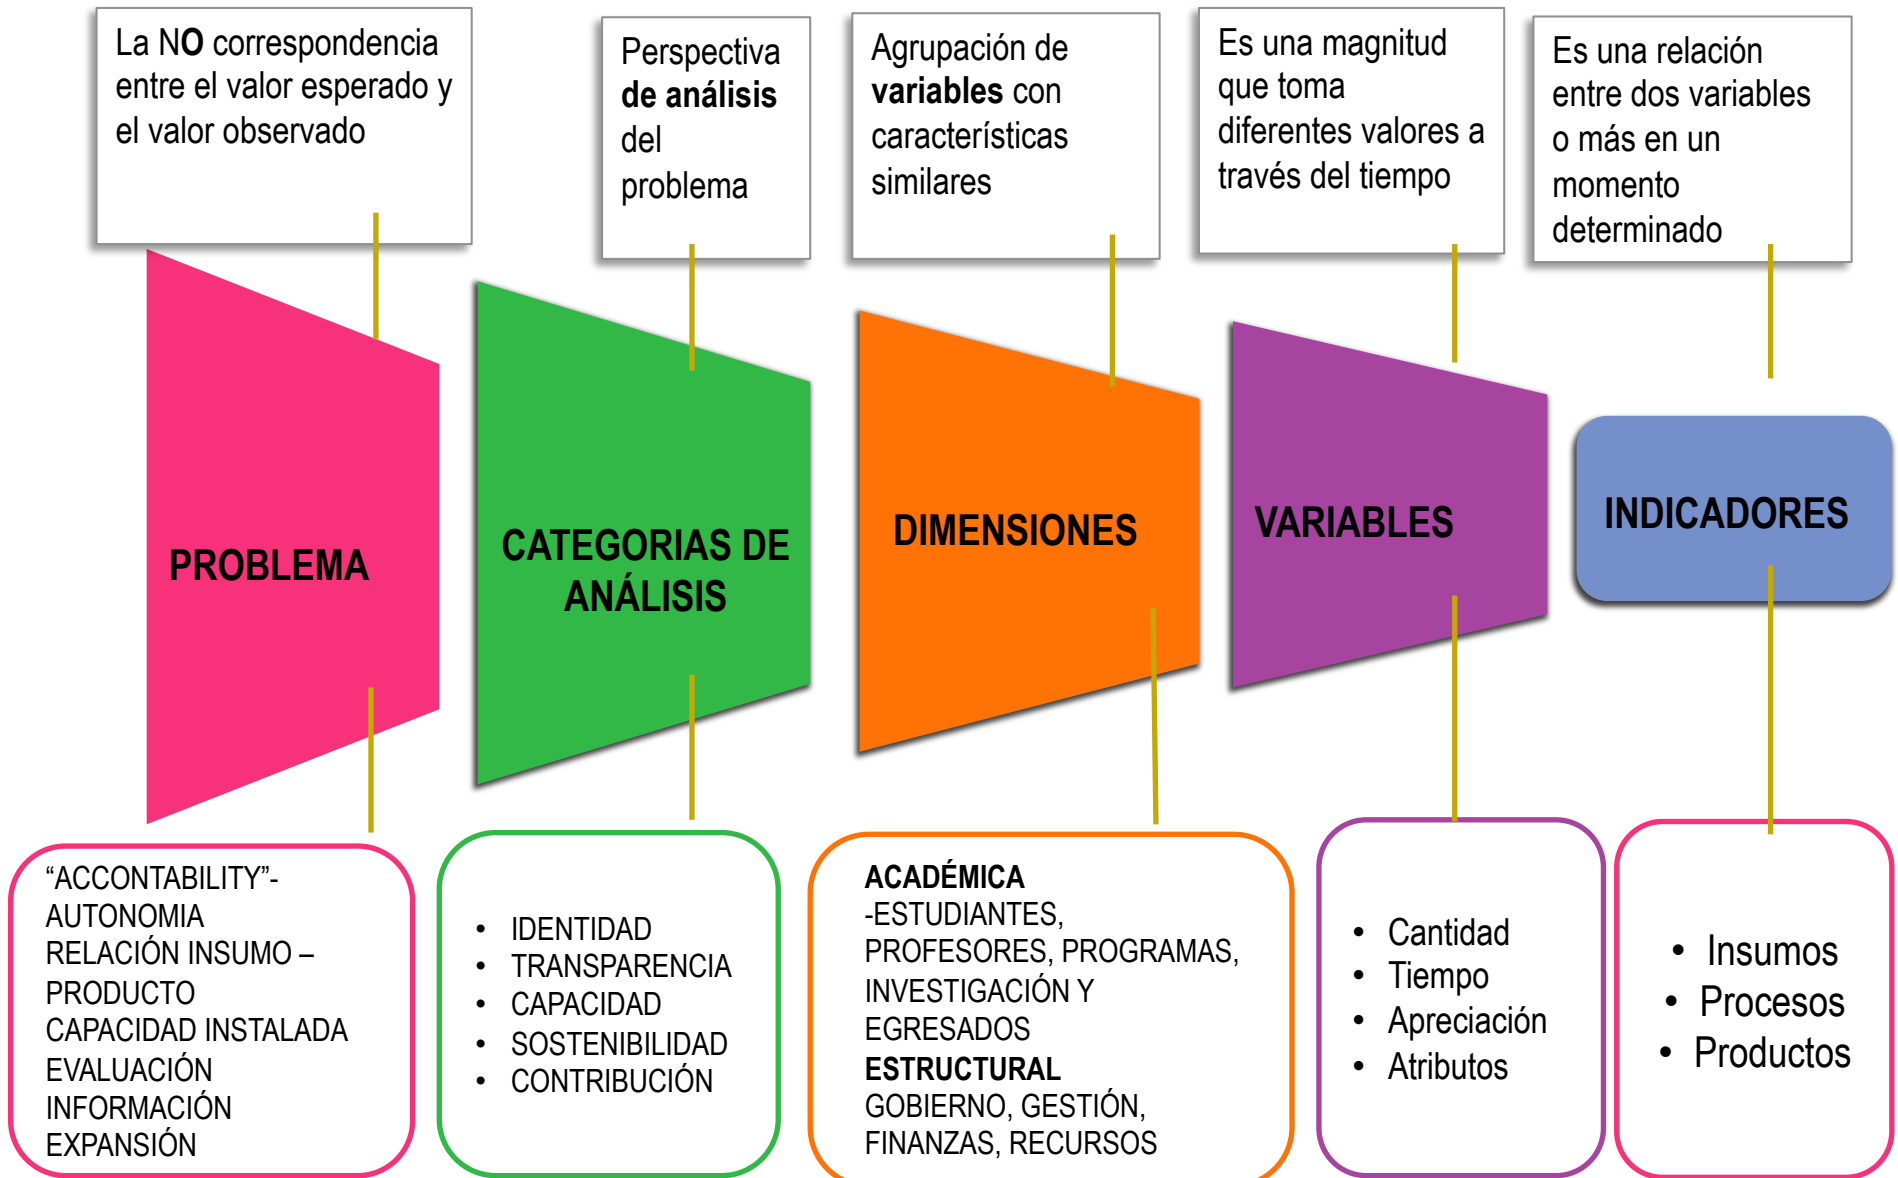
La NO correspondencia entre el valor esperado y el valor observado

Perspectiva **de análisis** del problema

Agrupación de **variables** con características similares

Es una magnitud que toma diferentes valores a través del tiempo

Es una relación entre dos variables o más en un momento determinado

PROBLEMA

CATEGORIAS DE ANÁLISIS

DIMENSIONES

VARIABLES

INDICADORES

"ACCONTABILITY"-
AUTONOMIA
RELACIÓN INSUMO – PRODUCTO
CAPACIDAD INSTALADA
EVALUACIÓN
INFORMACIÓN
EXPANSIÓN

- IDENTIDAD
- TRANSPARENCIA
- CAPACIDAD
- SOSTENIBILIDAD
- CONTRIBUCIÓN

**ACADÉMICA**
-ESTUDIANTES, PROFESORES, PROGRAMAS, INVESTIGACIÓN Y EGRESADOS
**ESTRUCTURAL**
GOBIERNO, GESTIÓN, FINANZAS, RECURSOS

- Cantidad
- Tiempo
- Apreciación
- Atributos

- Insumos
- Procesos
- Productos